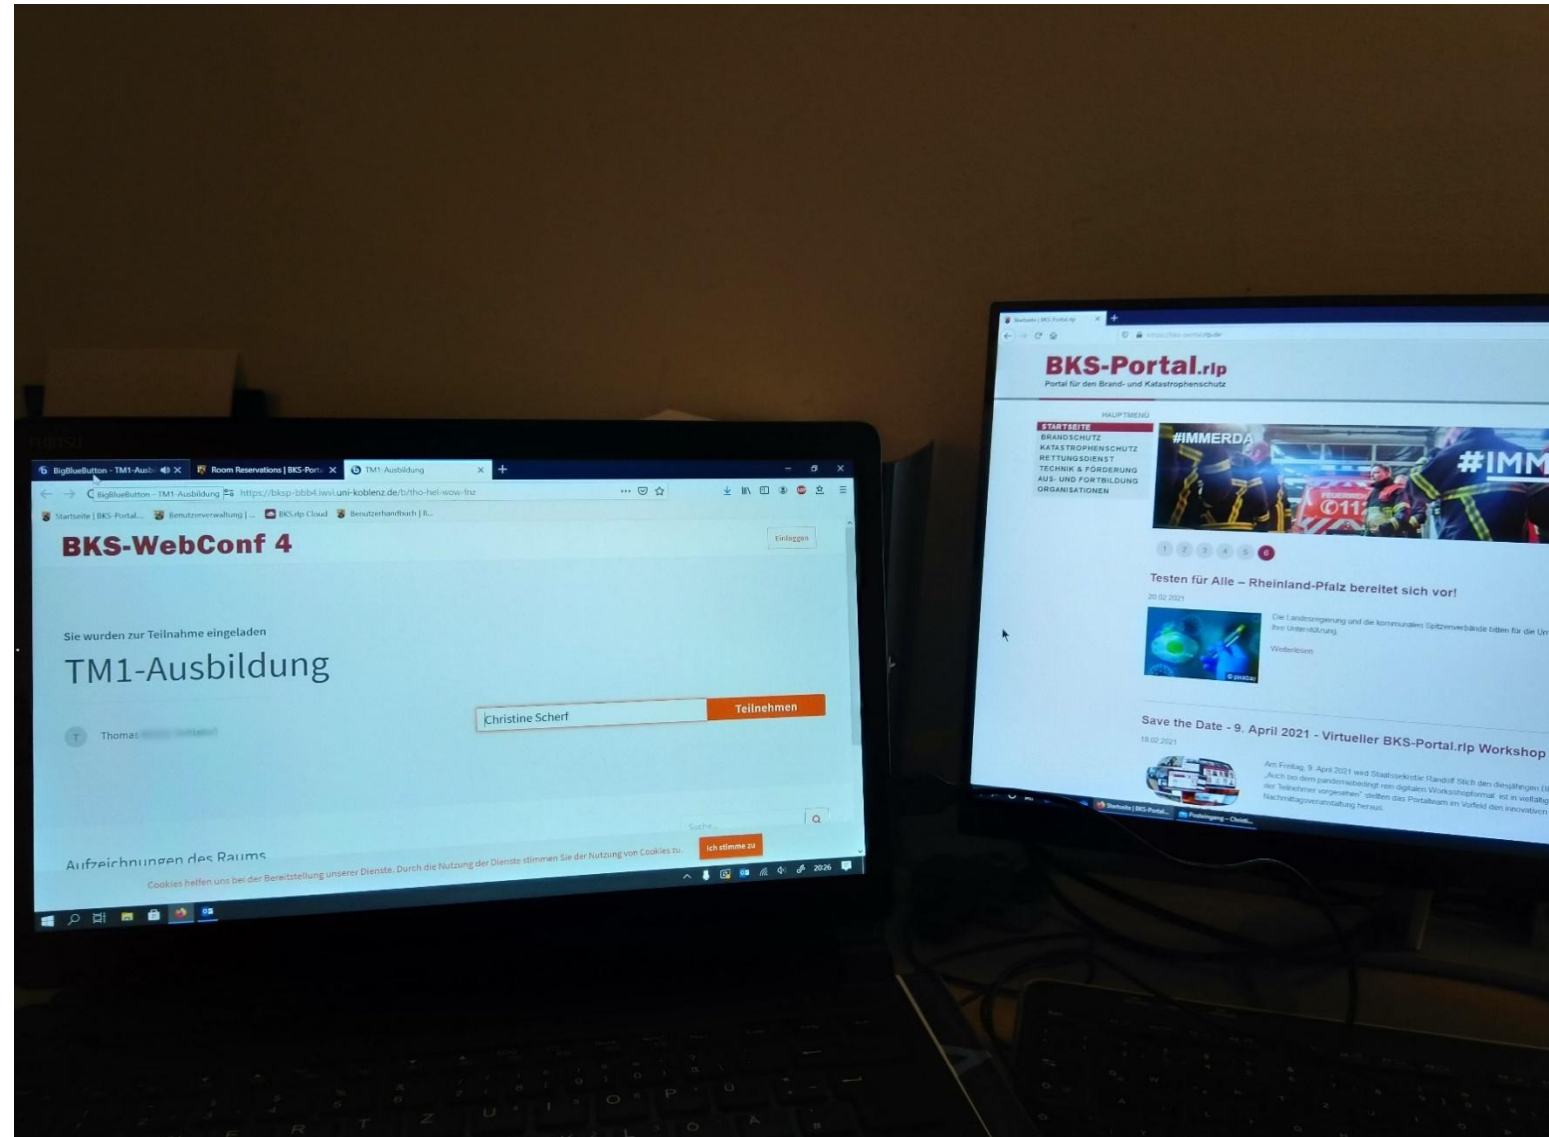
BigBlueButton - TM1-Ausb | Room Reservations | BKS-Port | TM1-Ausbildung

BigBlueButton - TM1-Ausbildung https://bksp-bbb4.iwvi.uni-koblenz.de/b/tho-hel-wow-fnz

Startseite | BKS-Portal... Benutzerverwaltung | ... BKS.rlp Cloud Benutzerhandbuch | B...

BKS-WebConf 4

Einloggen

Sie wurden zur Teilnahme eingeladen

TM1-Ausbildung

T Thomas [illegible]

Christine Scherf

Teilnehmen

Suche...

Aufzeichnungen des Raums

Cookies helfen uns bei der Bereitstellung unserer Dienste. Durch die Nutzung der Dienste stimmen Sie der Nutzung von Cookies zu.

Ich stimme zu

20:26

Startseite | BKS-Portal.rlp

BKS-Portal.rlp
Portal für den Brand- und Katastrophenschutz

HAUPTMENÜ
STARTSEITE
BRANDSCHUTZ
KATASTROPHENSCHUTZ
RETTUNGSDIENST
TECHNIK & FÖRDERUNG
AUS- UND FORTBILDUNG
ORGANISATIONEN

#IMMERDA
#IMM

1 2 3 4 5 6

Testen für Alle – Rheinland-Pfalz bereitet sich vor!
20.02.2021

Die Landesregierung und die kommunalen Spitzenverbände bitten für die Un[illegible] ihre Unterstützung.

Weiterlesen

Save the Date - 9. April 2021 - Virtueller BKS-Portal.rlp Workshop
18.02.2021

Am Freitag, 9. April 2021 wird Staatssekretär Randolf Stich den diesjährigen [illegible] „Auch bei dem pandemiebedingt rein digitalen Workshopformat ist in vielfältig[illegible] der Teilnehmer vorgesehen", stellten das Portalteam im Vorfeld den innovativen Nachmittagsveranstaltung heraus.

Startseite | BKS-Portal... Posteingang - Christ...